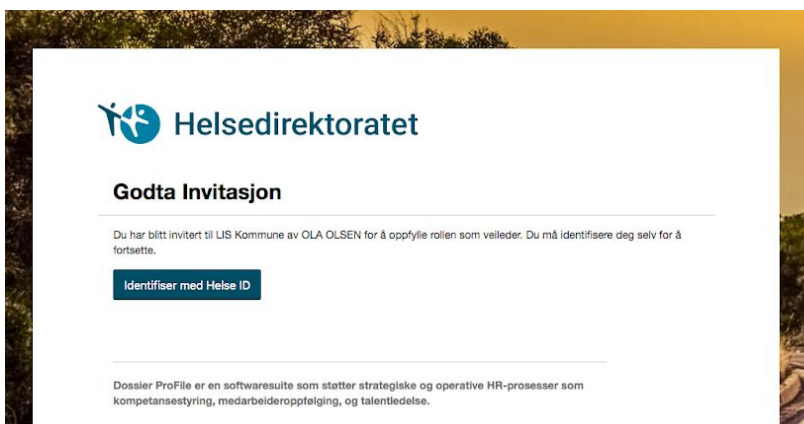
Helsedirektoratet

Godta Invitasjon

Du har blitt invitert til LIS Kommune av OLA OLSEN for å oppfylle rollen som veileder. Du må identifisere deg selv for å fortsette.

Identifiser med Helse ID

Dossier ProFile er en softwaresuite som støtter strategiske og operative HR-prosesser som kompetansestyring, medarbeideroppfølging, og talentledelse.